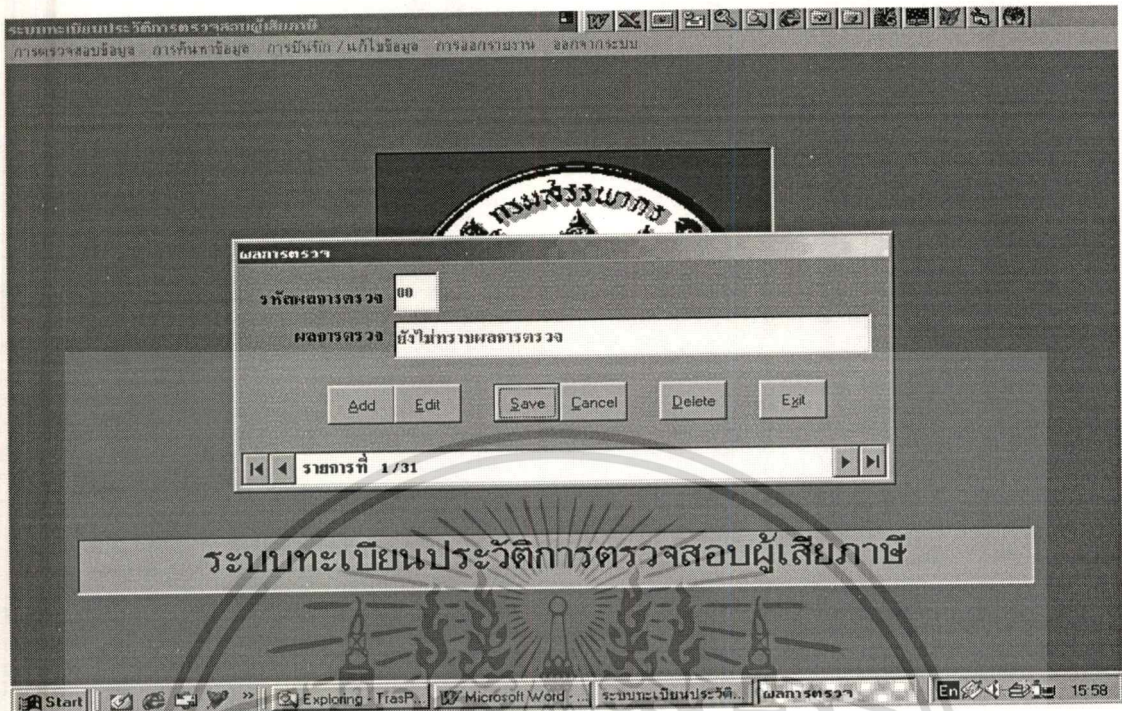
ระบบทะเบียนประวัติการตรวจสอบผู้เสียภาษี
การตรวจสอบข้อมูล การค้นหาข้อมูล การบันทึก / แก้ไขข้อมูล การออกรายงาน ออกจากระบบ

กรมสรรพากร

ผลการตรวจ
รหัสผลการตรวจ 00
ผลการตรวจ ยังไม่ทราบผลการตรวจ

Add Edit Save Cancel Delete Exit

รายการที่ 1/31

ระบบทะเบียนประวัติการตรวจสอบผู้เสียภาษี

Start Exploring - TrasP... Microsoft Word - ... ระบบทะเบียนประวัติ... ผลการตรวจ En 15:58